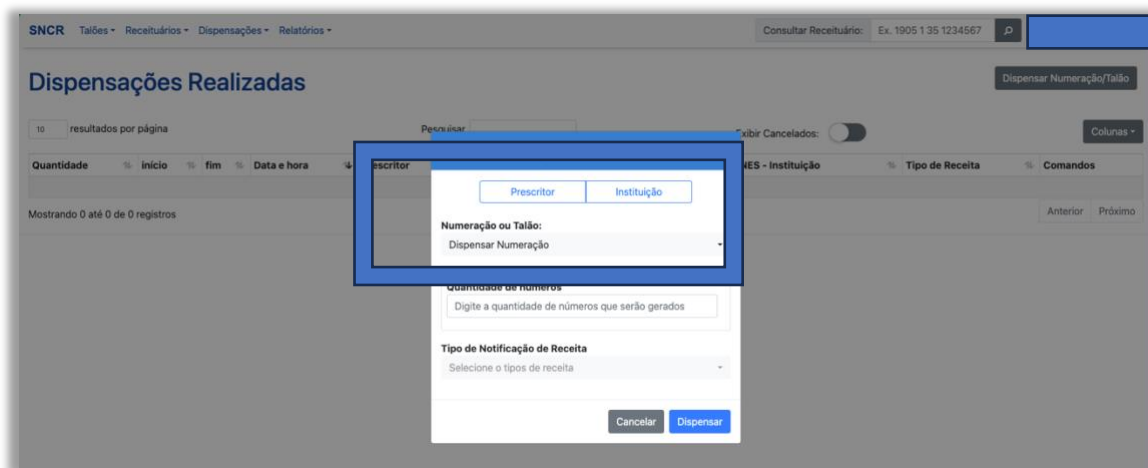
SNCR Talões ▾ Receituários ▾ Dispensações ▾ Relatórios ▾

Consultar Receituário: Ex. 1905 1 35 1234567

Dispensações Realizadas

Dispensar Numeração/Talão

10 resultados por página

Pesquisar

Exibir Cancelados:

Colunas ▾

| Quantidade | início | fim | Data e hora | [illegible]escritor | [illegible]NES - Instituição | Tipo de Receita | Comandos |
|---|---|---|---|---|---|---|---|

Mostrando 0 até 0 de 0 registros

Anterior Próximo

Prescritor Instituição

Numeração ou Talão:

Dispensar Numeração

Quantidade de números

Digite a quantidade de números que serão gerados

Tipo de Notificação de Receita

Selecione o tipos de receita

Cancelar Dispensar